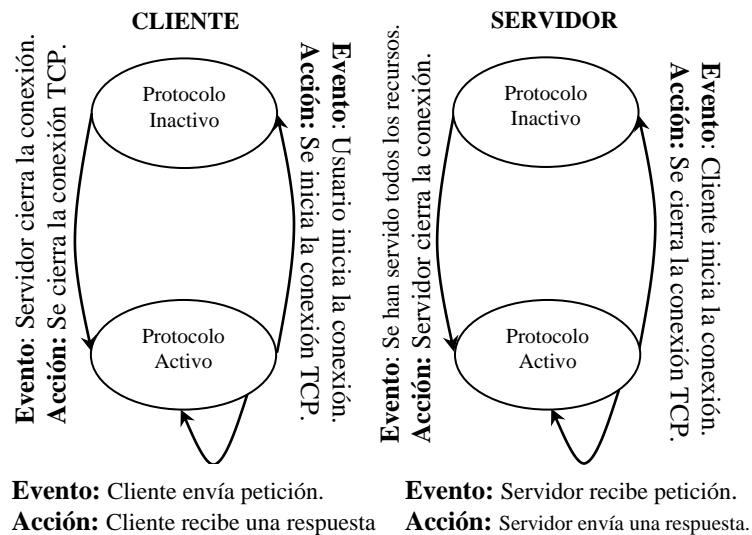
CLIENTE

Evento: Servidor cierra la conexión.
Acción: Se cierra la conexión TCP.

Protocolo Inactivo

Evento: Usuario inicia la conexión.
Acción: Se inicia la conexión TCP.

Protocolo Activo

Evento: Cliente envía petición.
Acción: Cliente recibe una respuesta

SERVIDOR

Evento: Se han servido todos los recursos.
Acción: Servidor cierra la conexión.

Protocolo Inactivo

Evento: Cliente inicia la conexión.
Acción: Se cierra la conexión TCP.

Protocolo Activo

Evento: Servidor recibe petición.
Acción: Servidor envía una respuesta.